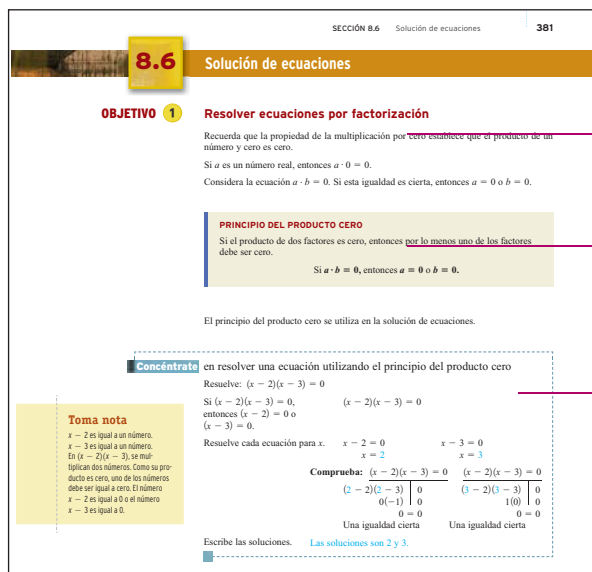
SECCIÓN 8.6 Solución de ecuaciones 381

8.6 Solución de ecuaciones

OBJETIVO 1 Resolver ecuaciones por factorización

Recuerda que la propiedad de la multiplicación por cero establece que el producto de un número y cero es cero.

Si $a$ es un número real, entonces $a \cdot 0 = 0$.

Considera la ecuación $a \cdot b = 0$. Si esta igualdad es cierta, entonces $a = 0$ o $b = 0$.

PRINCIPIO DEL PRODUCTO CERO

Si el producto de dos factores es cero, entonces por lo menos uno de los factores debe ser cero.

Si $a \cdot b = 0$, entonces $a = 0$ o $b = 0$.

El principio del producto cero se utiliza en la solución de ecuaciones.

Concéntrate en resolver una ecuación utilizando el principio del producto cero

Resuelve: $(x-2)(x-3)=0$

Si $(x-2)(x-3)=0$, entonces $(x-2)=0$ o $(x-3)=0$.

$(x-2)(x-3)=0$

Resuelve cada ecuación para $x$.

$x-2=0$
$x=2$

$x-3=0$
$x=3$

Comprueba:

$(x-2)(x-3)=0$
$(2-2)(2-3)$ | $0$
$0(-1)$ | $0$
$0=0$
Una igualdad cierta

$(x-2)(x-3)=0$
$(3-2)(3-3)$ | $0$
$1(0)$ | $0$
$0=0$
Una igualdad cierta

Escribe las soluciones. Las soluciones son 2 y 3.

Toma nota

$x-2$ es igual a un número. $x-3$ es igual a un número. En $(x-2)(x-3)$, se multiplican dos números. Como su producto es cero, uno de los números debe ser igual a cero. El número $x-2$ es igual a 0 o el número $x-3$ es igual a 0.